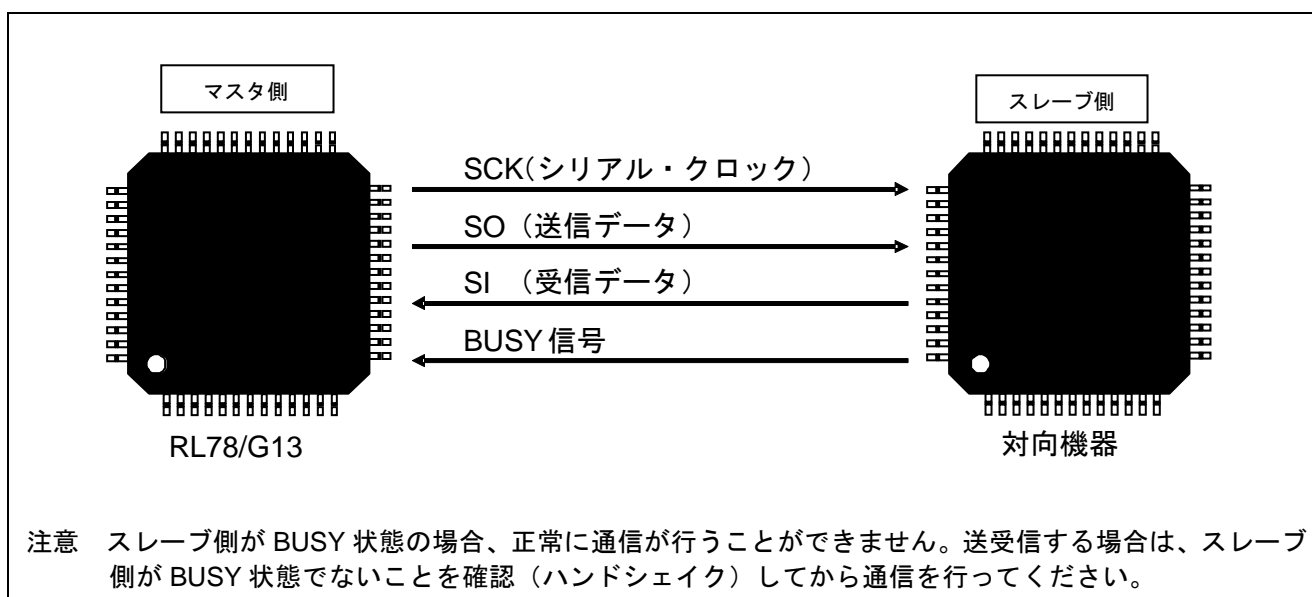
マスタ側

スレーブ側

SCK(シリアル・クロック)

SO（送信データ）

SI （受信データ）

BUSY 信号

RL78/G13

対向機器

注意 スレーブ側が BUSY 状態の場合、正常に通信が行うことができません。送受信する場合は、スレーブ側が BUSY 状態でないことを確認（ハンドシェイク）してから通信を行ってください。